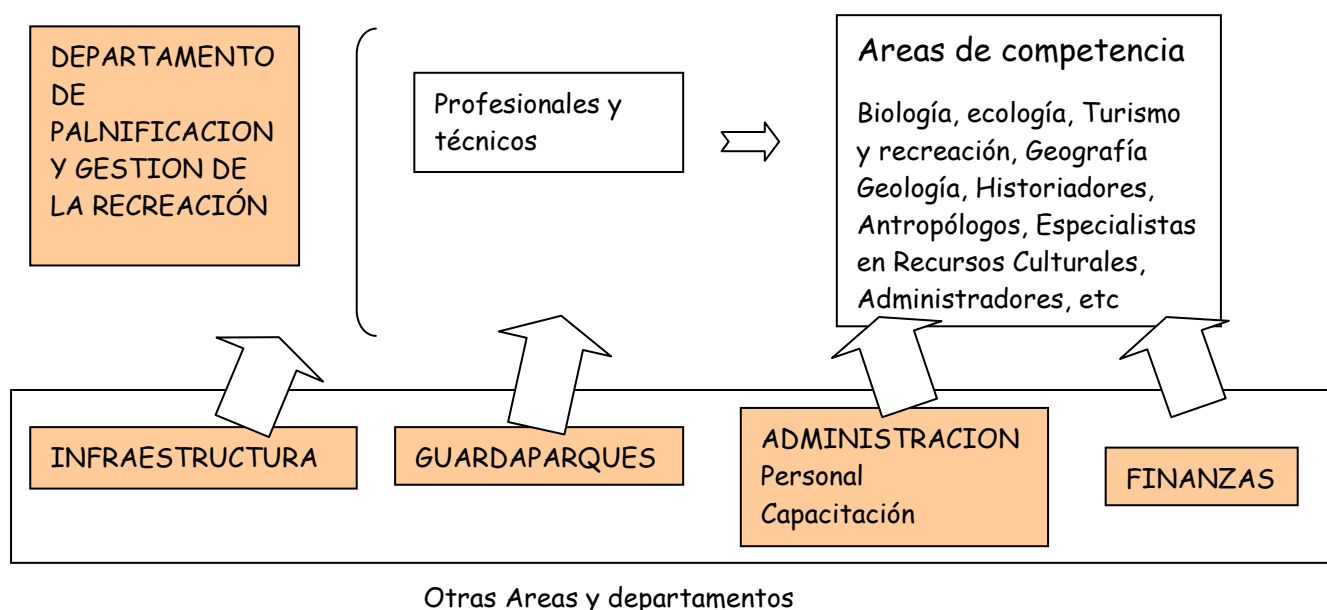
DEPARTAMENTO DE PALNIFICACION Y GESTION DE LA RECREACIÓN

Profesionales y técnicos

Areas de competencia

Biología, ecología, Turismo y recreación, Geografía Geología, Historiadores, Antropólogos, Especialistas en Recursos Culturales, Administradores, etc

INFRAESTRUCTURA

GUARDAPARQUES

ADMINISTRACION
Personal
Capacitación

FINANZAS

Otras Areas y departamentos